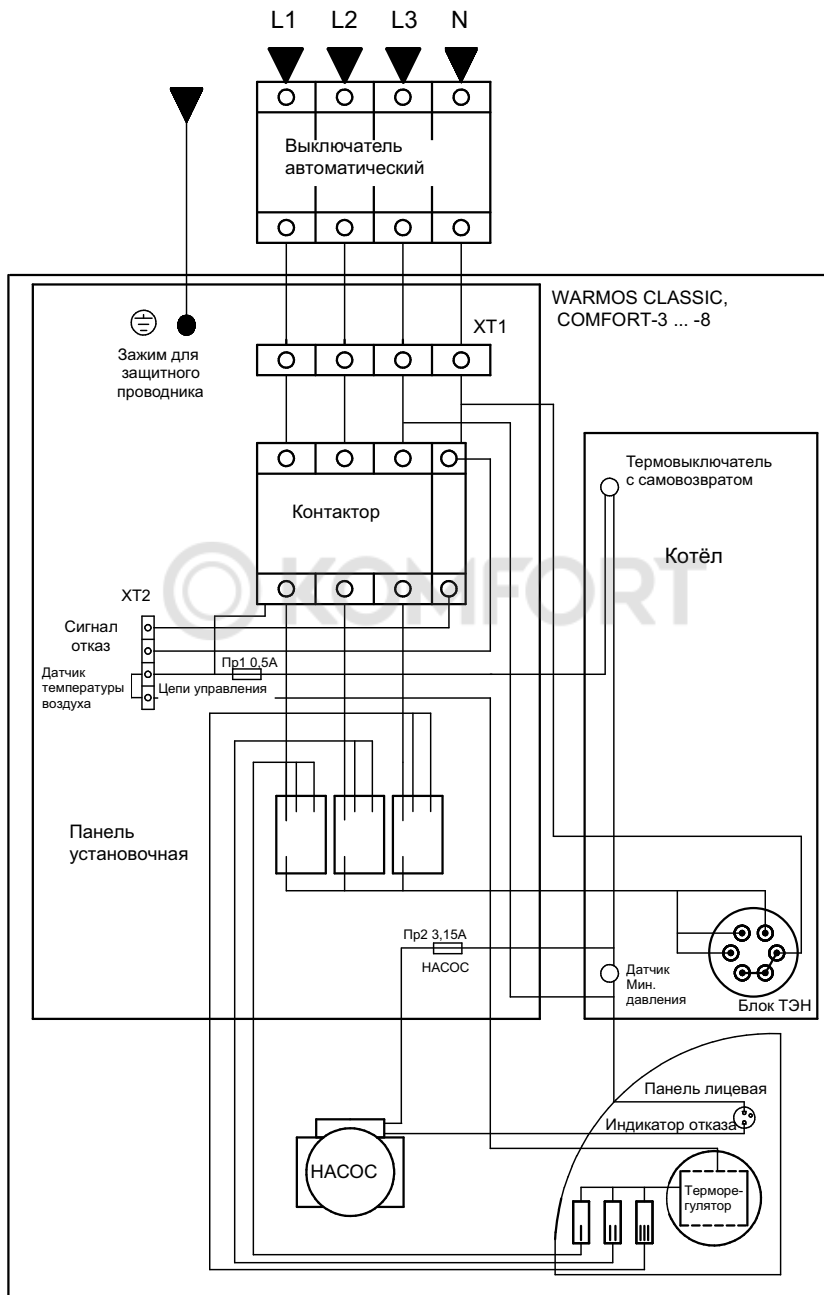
L1 L2 L3 N

Выключатель автоматический

WARMOS CLASSIC, COMFORT-3 ... -8

XT1

Зажим для защитного проводника

Термовыключатель с самовозвратом

Контактор

Котёл

KOMFORT

XT2

Сигнал отказ

Пр1 0,5А

Датчик температуры воздуха

Цепи управления

Панель установочная

Пр2 3,15А

НАСОС

Датчик Мин. давления

Блок ТЭН

Панель лицевая

Индикатор отказа

НАСОС

Терморегулятор

I II III